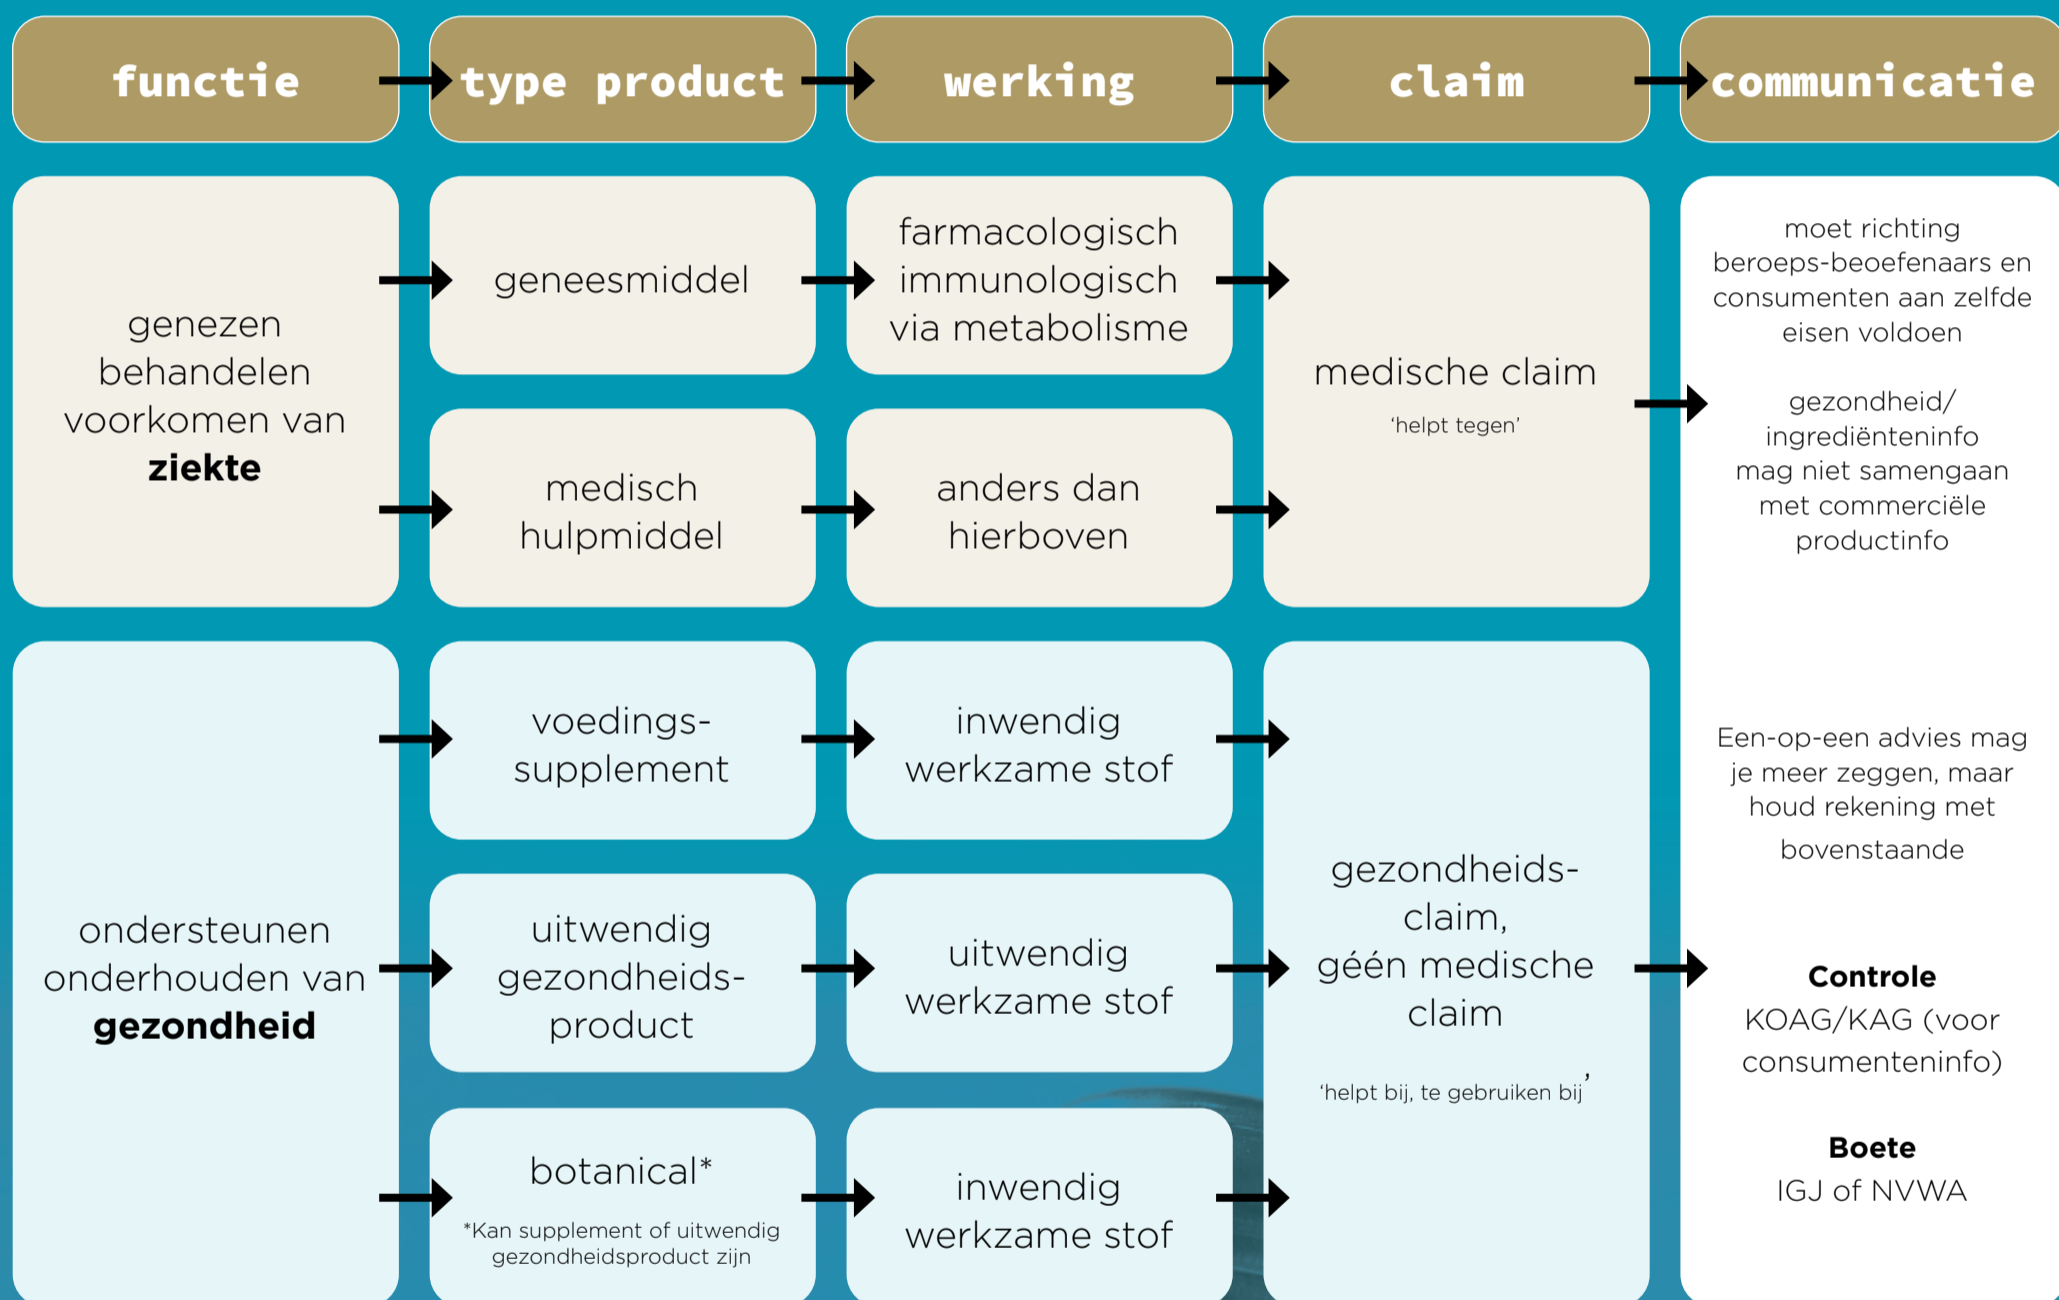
functie

type product

werking

claim

communicatie

genezen behandelen voorkomen van **ziekte**

geneesmiddel

farmacologisch immunologisch via metabolisme

medisch hulpmiddel

anders dan hierboven

medische claim

'helpt tegen'

moet richting beroeps-beoefenaars en consumenten aan zelfde eisen voldoen

gezondheid/ ingrediënteninfo mag niet samengaan met commerciële productinfo

ondersteunen onderhouden van **gezondheid**

voedings-supplement

inwendig werkzame stof

uitwendig gezondheids-product

uitwendig werkzame stof

botanical*

*Kan supplement of uitwendig gezondheidsproduct zijn

inwendig werkzame stof

gezondheids-claim, géén medische claim

'helpt bij, te gebruiken bij'

Een-op-een advies mag je meer zeggen, maar houd rekening met bovenstaande

**Controle**
KOAG/KAG (voor consumenteninfo)

**Boete**
IGJ of NVWA